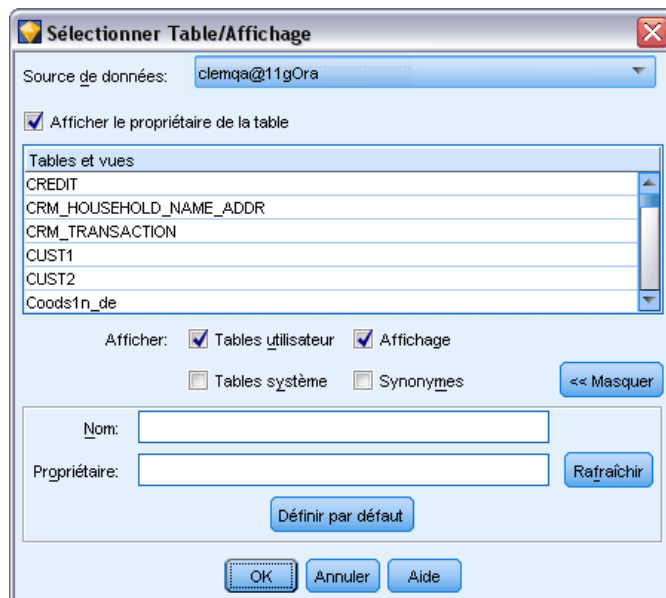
Sélectionner Table/Affichage

Source de données: clemqa@11gOra

Afficher le propriétaire de la table

| Tables et vues |
|---|
| CREDIT |
| CRM_HOUSEHOLD_NAME_ADDR |
| CRM_TRANSACTION |
| CUST1 |
| CUST2 |
| Coods1n_de |

Afficher: Tables utilisateur Affichage

Tables système Synonymes

<< Masquer

Nom:

Propriétaire:

Rafraîchir

Définir par défaut

OK Annuler Aide